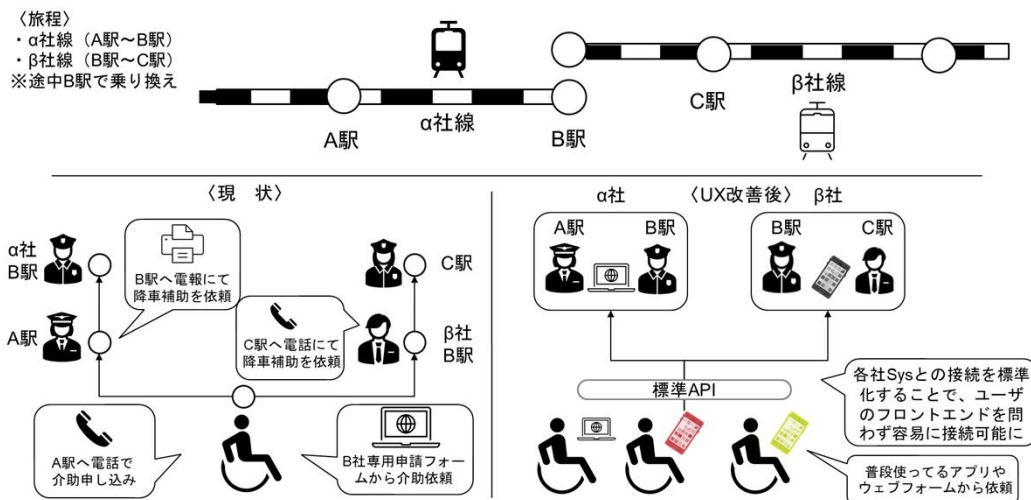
〈旅程〉
・α社線（A駅～B駅）
・β社線（B駅～C駅）
※途中B駅で乗り換え

A駅
α社線
B駅
C駅
β社線

〈現　状〉

α社
B駅

B駅へ電報にて降車補助を依頼

A駅

C駅

C駅へ電話にて降車補助を依頼

β社
B駅

A駅へ電話で介助申し込み

B社専用申請フォームから介助依頼

α社　〈UX改善後〉　β社

A駅　B駅

B駅　C駅

標準API

各社Sysとの接続を標準化することで、ユーザのフロントエンドを問わず容易に接続可能に

普段使ってるアプリやウェブフォームから依頼